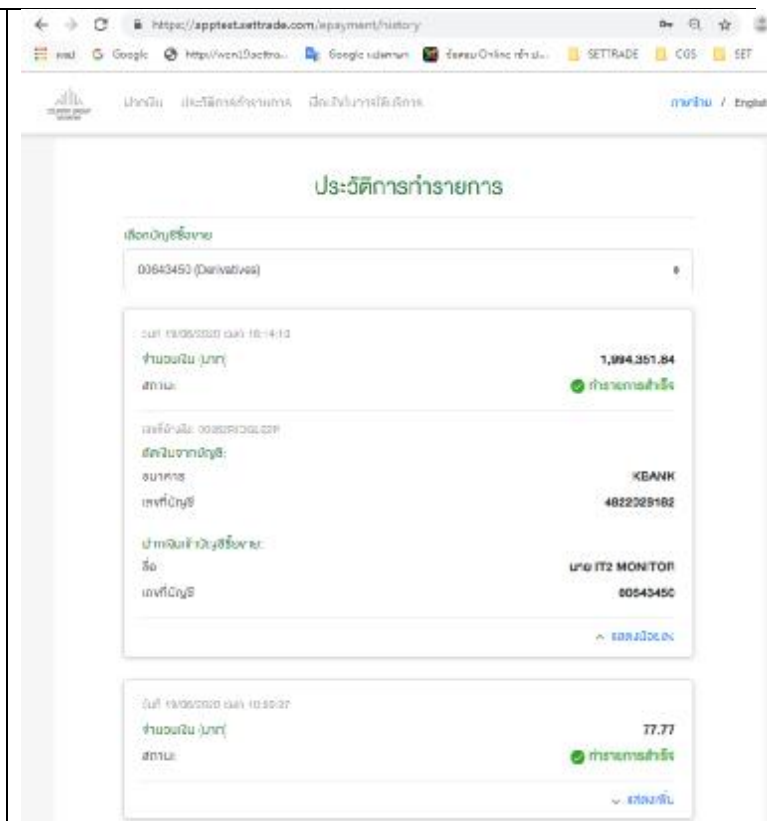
https://apptest.settrade.com/epayment/history

Google  http://won10actra...  Google แปลภาษา  ทดสอบ Online เข้าสู่...  SETTRADE  COS  SET

ฝากเงิน  ประวัติการทำรายการ  เงื่อนไขการใช้บริการ  ภาษาไทย / English

ประวัติการทำรายการ

เลือกบัญชีซื้อขาย

00643450 (Derivatives)

วันที่ 19/06/2020 เวลา 16:14:10
จำนวนเงิน (บาท) 1,994,351.84
สถานะ ทำรายการสำเร็จ

เลขที่อ้างอิง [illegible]
ตัดเงินจากบัญชี:
ธนาคาร KBANK
เลขที่บัญชี 4822329182

นำเงินเข้าบัญชีซื้อขาย:
ชื่อ นาย IT2 MONITOR
เลขที่บัญชี 00643450

ซ่อนข้อมูล

วันที่ 19/06/2020 เวลา 10:50:37
จำนวนเงิน (บาท) 77.77
สถานะ ทำรายการสำเร็จ

แสดงเพิ่ม